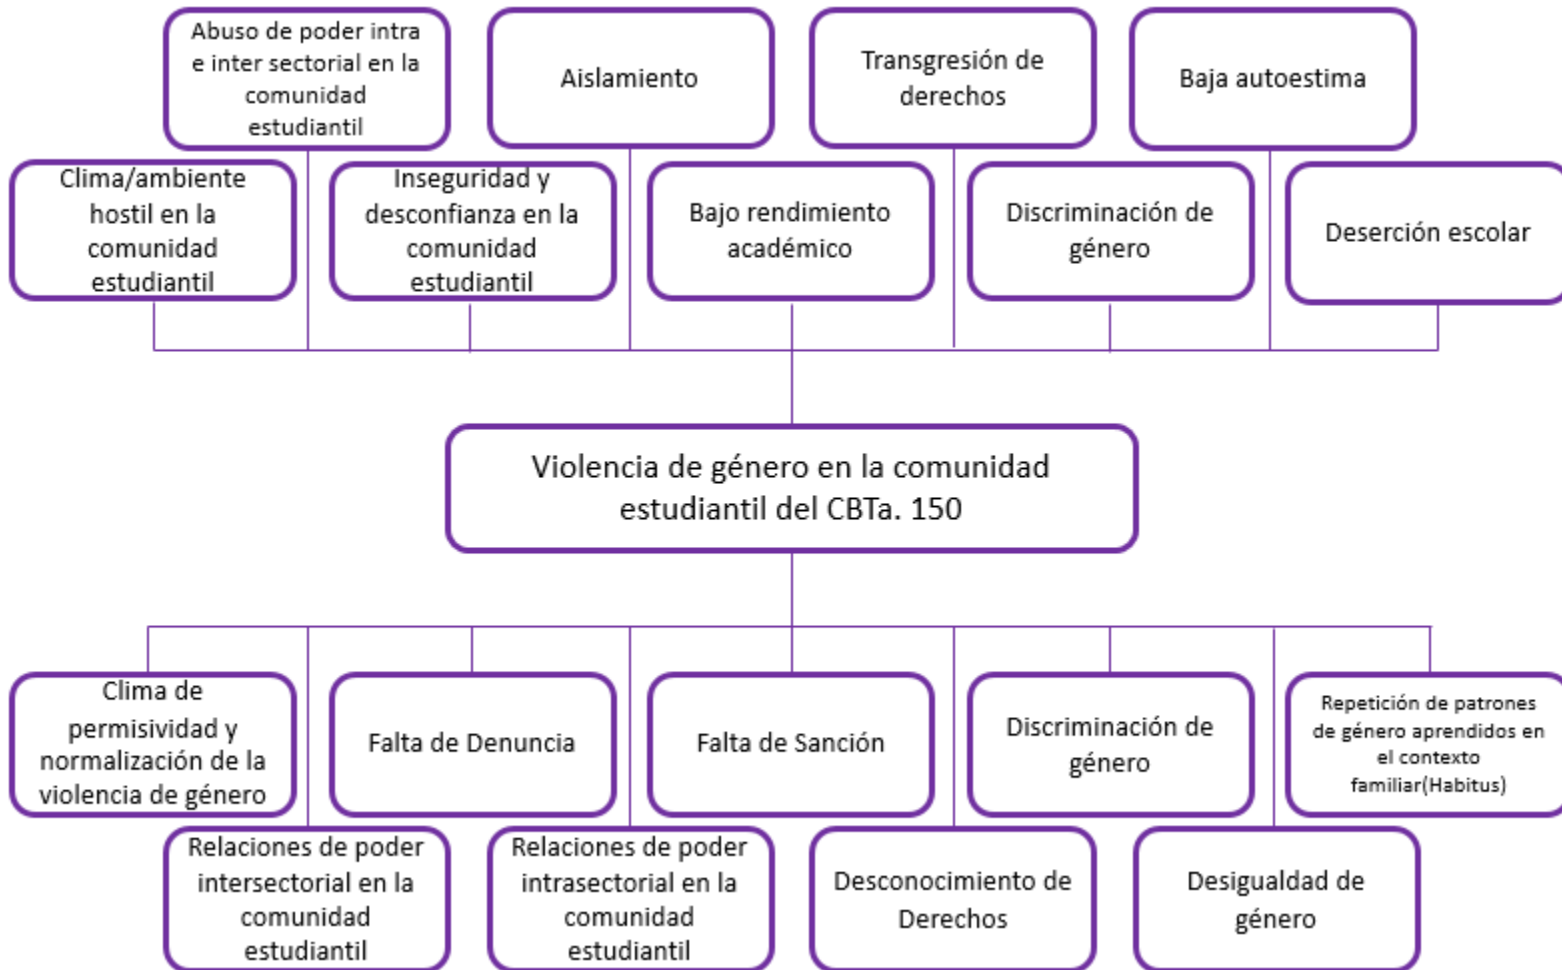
Abuso de poder intra e inter sectorial en la comunidad estudiantil

Aislamiento

Transgresión de derechos

Baja autoestima

Clima/ambiente hostil en la comunidad estudiantil

Inseguridad y desconfianza en la comunidad estudiantil

Bajo rendimiento académico

Discriminación de género

Deserción escolar

Violencia de género en la comunidad estudiantil del CBTa. 150

Clima de permisividad y normalización de la violencia de género

Falta de Denuncia

Falta de Sanción

Discriminación de género

Repetición de patrones de género aprendidos en el contexto familiar(Habitus)

Relaciones de poder intersectorial en la comunidad estudiantil

Relaciones de poder intrasectorial en la comunidad estudiantil

Desconocimiento de Derechos

Desigualdad de género